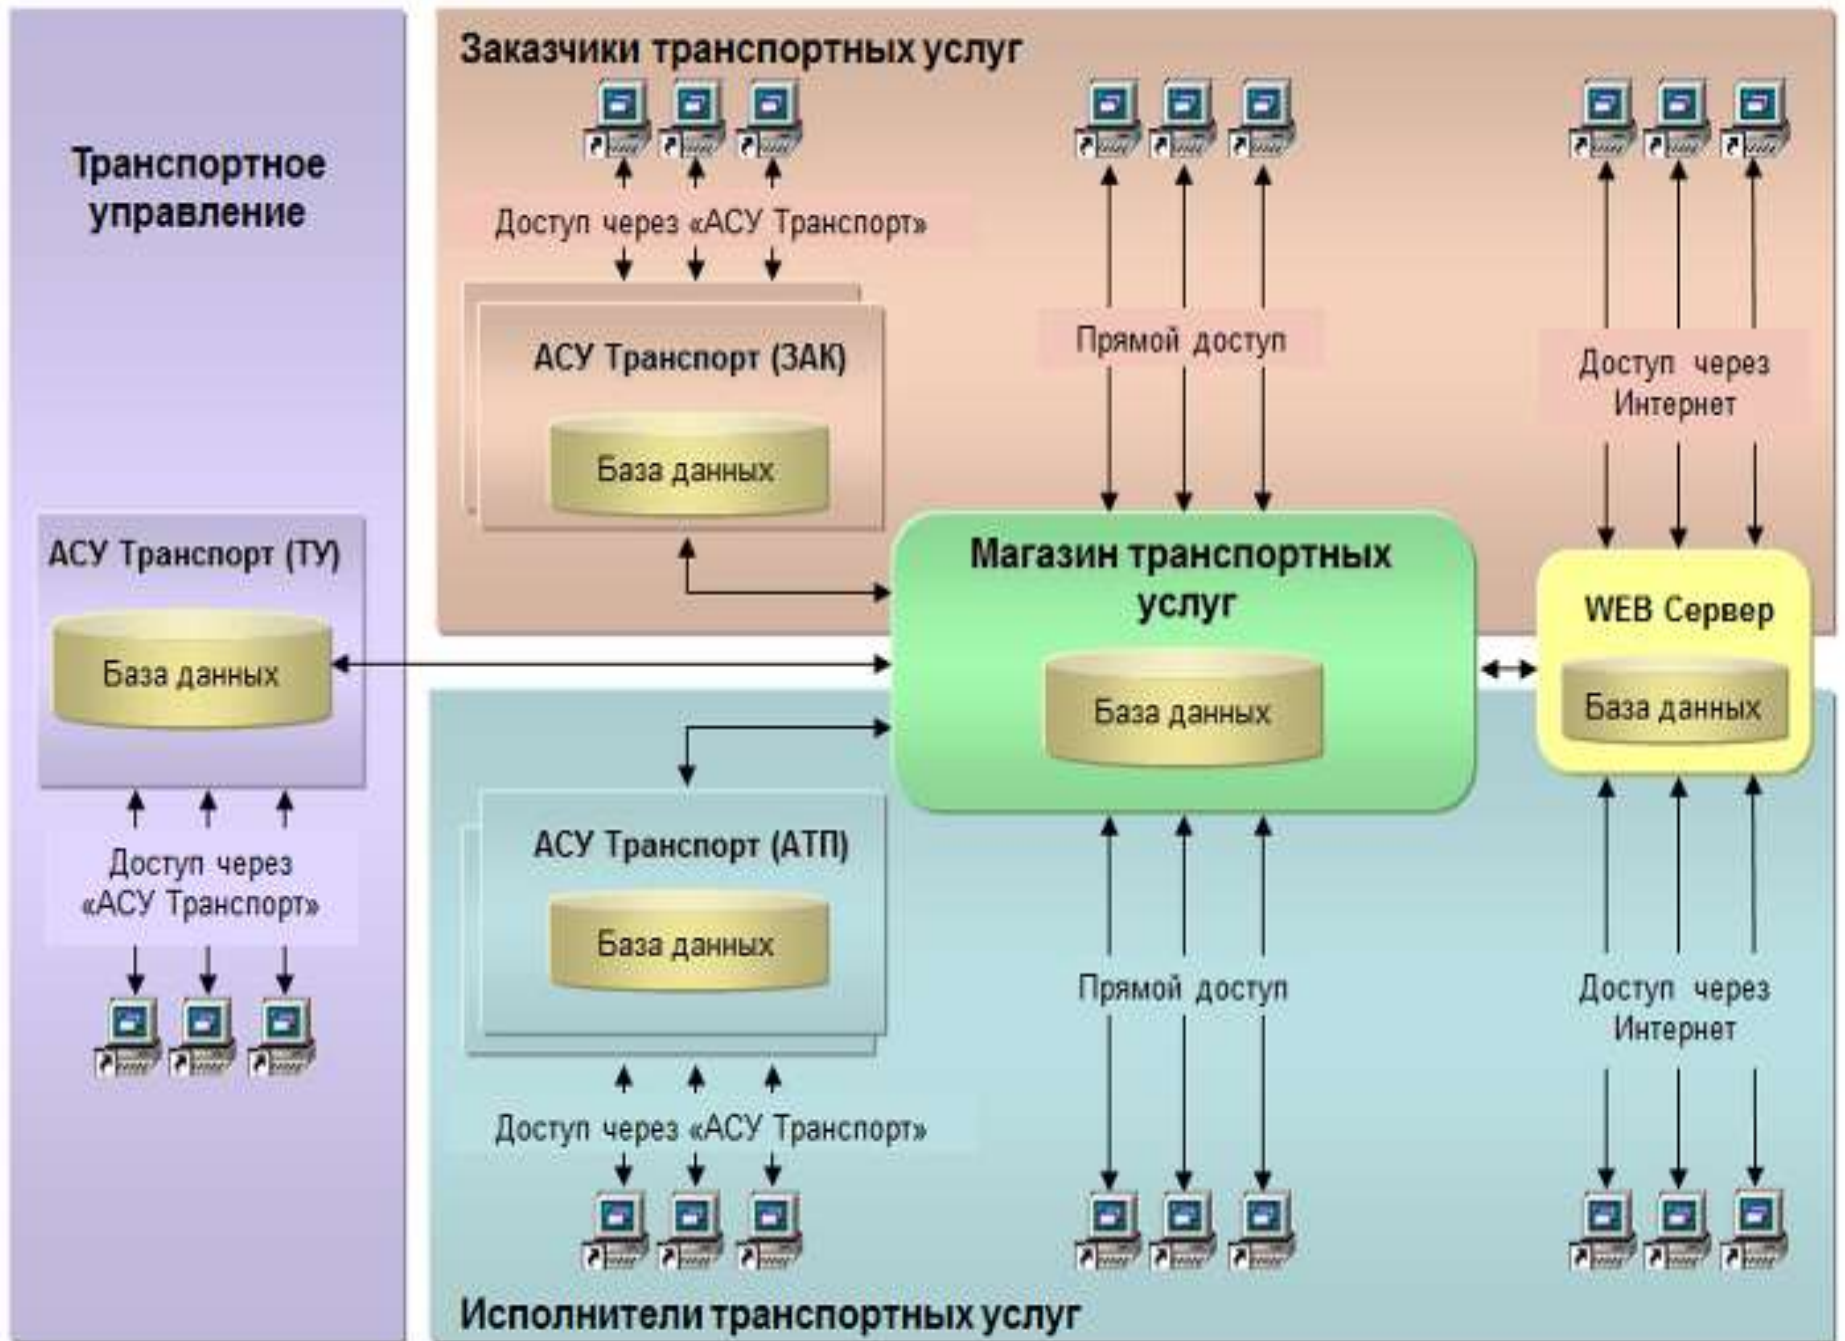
Транспортное управление

Заказчики транспортных услуг

Доступ через «АСУ Транспорт»

АСУ Транспорт (ЗАК)

База данных

Прямой доступ

Доступ через Интернет

АСУ Транспорт (ТУ)

База данных

Магазин транспортных услуг

База данных

WEB Сервер

База данных

Доступ через «АСУ Транспорт»

АСУ Транспорт (АТП)

База данных

Прямой доступ

Доступ через Интернет

Доступ через «АСУ Транспорт»

Исполнители транспортных услуг